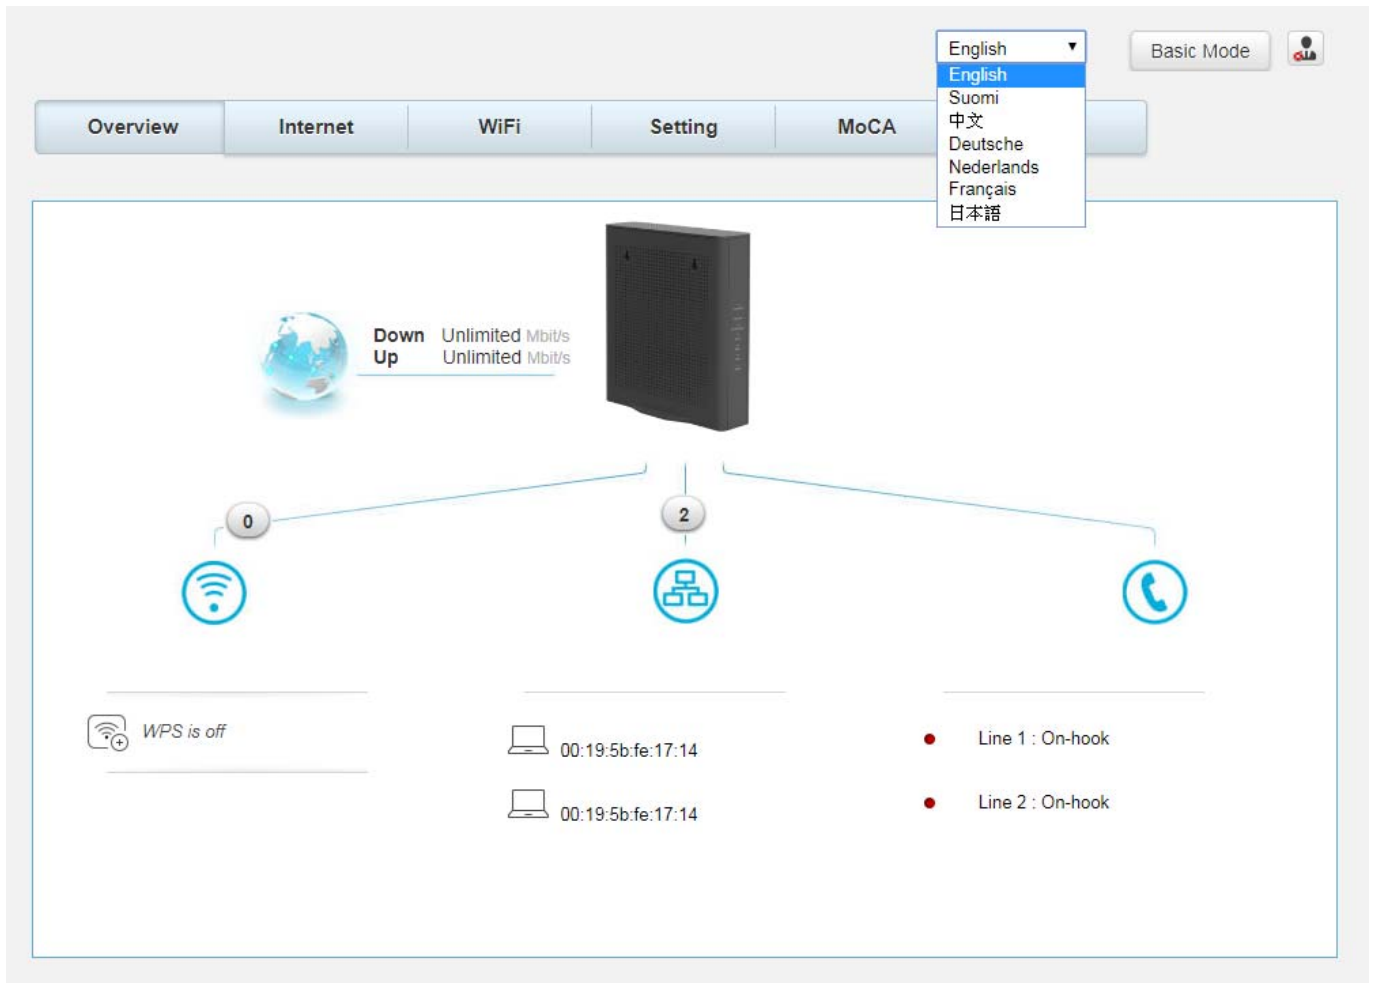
English
English
Suomi
中文
Deutsche
Nederlands
Français
日本語

Basic Mode

Overview | Internet | WiFi | Setting | MoCA

Down Unlimited Mbit/s
Up Unlimited Mbit/s

0

2

WPS is off

00:19:5b:fe:17:14

00:19:5b:fe:17:14

Line 1 : On-hook

Line 2 : On-hook